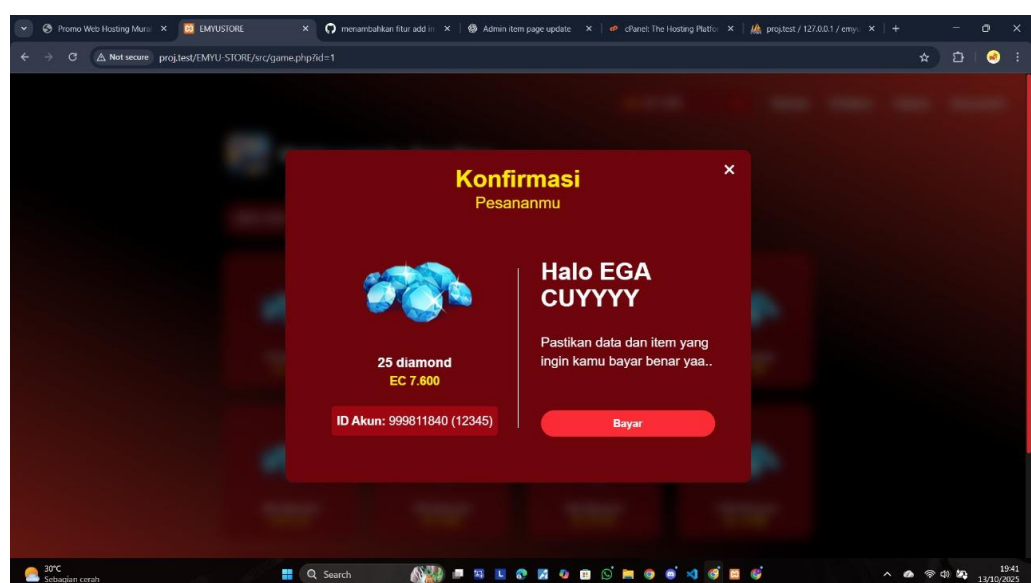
Promo Web Hosting Mura ×
EMYUSTORE ×
menambahkan fitur add in ×
Admin item page update ×
cPanel: The Hosting Platfo ×
proj.test / 127.0.0.1 / emyu ×
+

Not secure proj.test/EMYU-STORE/src/game.php?id=1

Konfirmasi
Pesananmu

×

25 diamond
EC 7.600

ID Akun: 999811840 (12345)

Halo EGA CUYYYY

Pastikan data dan item yang ingin kamu bayar benar yaa..

Bayar

30°C
Sebagian cerah

Search

19:41
13/10/2025